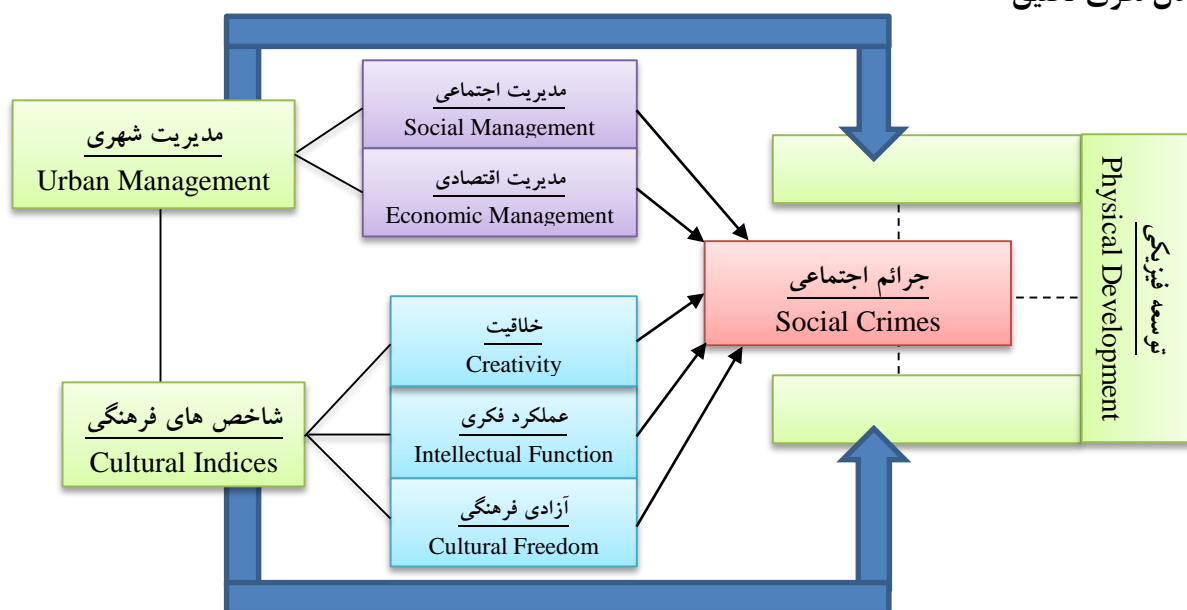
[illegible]

مدیریت شهری
Urban Management

مدیریت اجتماعی
Social Management

مدیریت اقتصادی
Economic Management

شاخص های فرهنگی
Cultural Indices

خلاقیت
Creativity

عملکرد فکری
Intellectual Function

آزادی فرهنگی
Cultural Freedom

جرائم اجتماعی
Social Crimes

توسعه فیزیکی
Physical Development